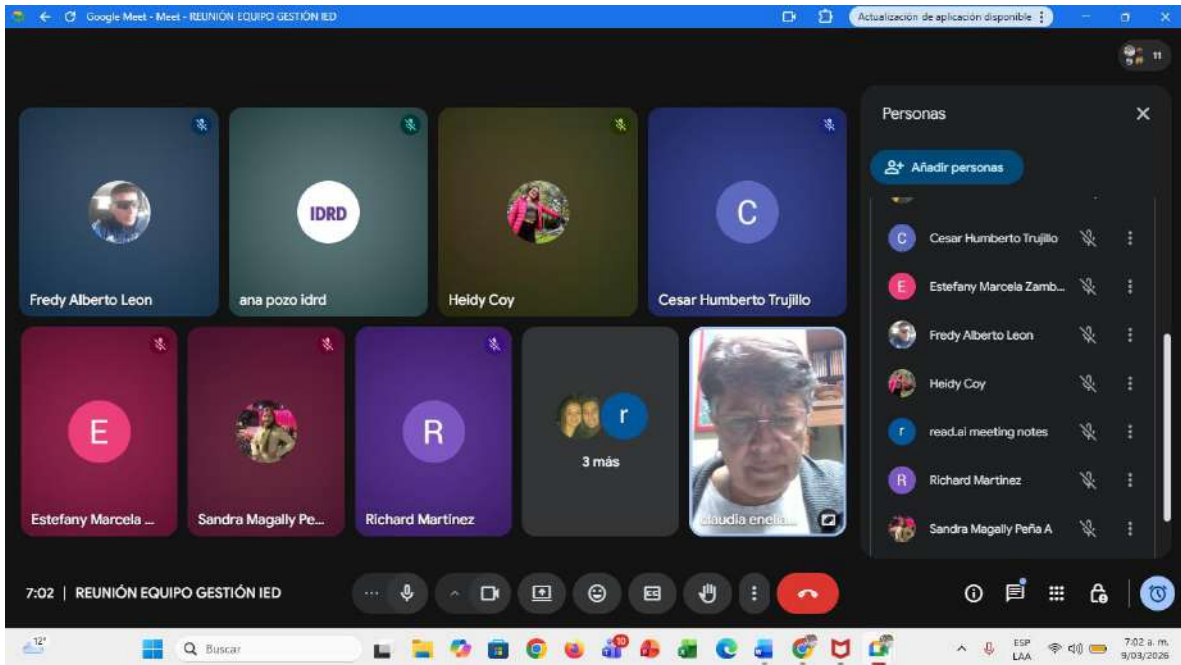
Google Meet - Meet - REUNIÓN EQUIPO GESTIÓN IED

Actualización de aplicación disponible

11

Personas

Añadir personas

C Cesar Humberto Trujillo

E Estefany Marcela Zamb...

Fredy Alberto Leon

Heidy Coy

r read.ai meeting notes

R Richard Martinez

Sandra Magally Peña A

Fredy Alberto Leon

IDRD

ana pozo idrd

Heidy Coy

C

Cesar Humberto Trujillo

E

Estefany Marcela ...

Sandra Magally Pe...

R

Richard Martínez

r

3 más

claudia enelia...

7:02 | REUNIÓN EQUIPO GESTIÓN IED

12°

Buscar

10

ESP LAA

7:02 a. m. 9/03/2026